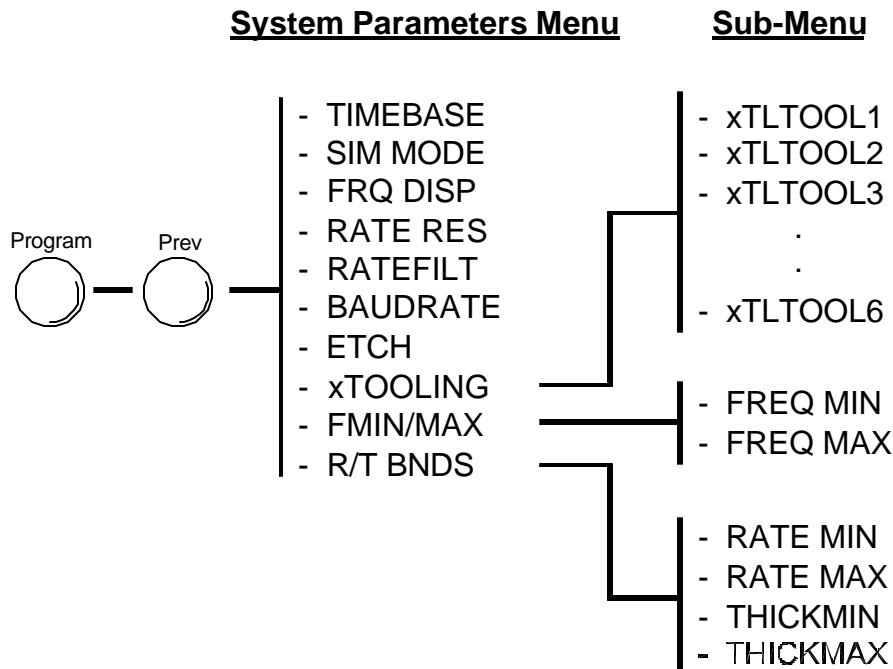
**System Parameters Menu**

**Sub-Menu**

Program

Prev

- TIMEBASE
- SIM MODE
- FRQ DISP
- RATE RES
- RATEFILT
- BAUDRATE
- ETCH
- xTOOLING
- FMIN/MAX
- R/T BNDS

- xTLTOOL1
- xTLTOOL2
- xTLTOOL3
.
.
- xTLTOOL6

- FREQ MIN
- FREQ MAX

- RATE MIN
- RATE MAX
- THICKMIN
- THICKMAX